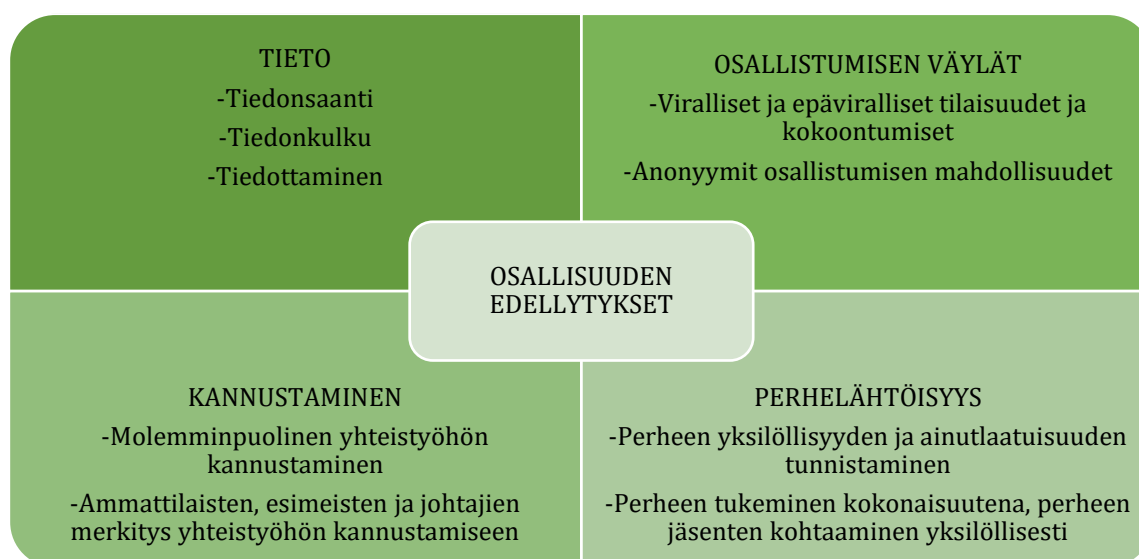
TIETO
-Tiedonsaanti
-Tiedonkulku
-Tiedottaminen

OSALLISTUMISEN VÄYLÄT
-Viralliset ja epäviralliset tilaisuudet ja kokoontumiset
-Anonyymit osallistumisen mahdollisuudet

OSALLISUUDEN EDELLYTYKSET

KANNUSTAMINEN
-Molemminpuolinen yhteistyöhön kannustaminen
-Ammattilaisten, esimeisten ja johtajien merkitys yhteistyöhön kannustamiseen

PERHELÄHTÖISYYS
-Perheen yksilöllisyyden ja ainutlaatuisuuden tunnistaminen
-Perheen tukeminen kokonaisuutena, perheen jäsenten kohtaaminen yksilöllisesti